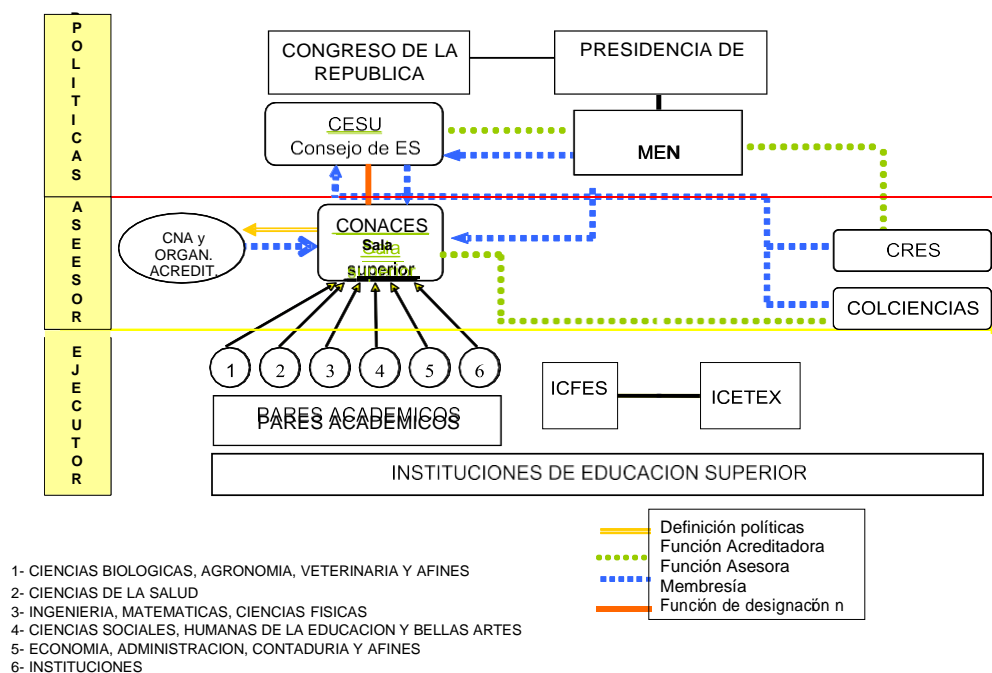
POLITICAS

ASESOR

EJECUTOR

CONGRESO DE LA REPUBLICA

PRESIDENCIA DE

CESU
Consejo de ES

MEN

CNA y ORGAN. ACREDIT.

CONACES
Sala superior

CRES

COLCIENCIAS

1 2 3 4 5 6

PARES ACADEMICOS

ICFES

ICETEX

INSTITUCIONES DE EDUCACION SUPERIOR

Definición políticas
Función Acreditadora
Función Asesora
Membresía
Función de designacón n

1- CIENCIAS BIOLOGICAS, AGRONOMIA, VETERINARIA Y AFINES
2- CIENCIAS DE LA SALUD
3- INGENIERIA, MATEMATICAS, CIENCIAS FISICAS
4- CIENCIAS SOCIALES, HUMANAS DE LA EDUCACION Y BELLAS ARTES
5- ECONOMIA, ADMINISTRACION, CONTADURIA Y AFINES
6- INSTITUCIONES